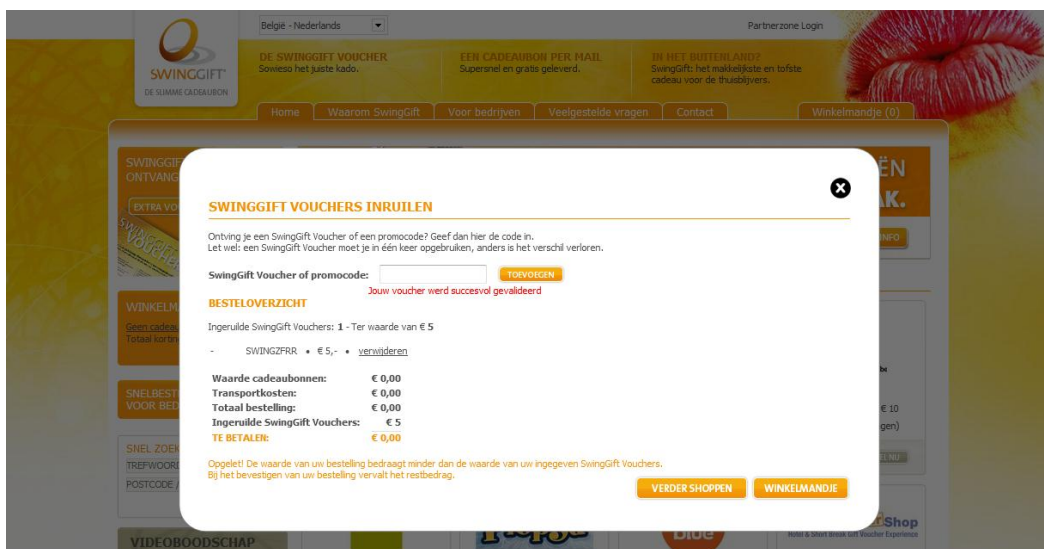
België - Nederlands

Partnerzone Login

SWINGGIFT
DE SLIMME CADEAUBON

DE SWINGGIFT VOUCHER
Sowieso het juiste kado.

EEN CADEAUBON PER MAIL
Supersnel en gratis geleverd.

IN HET BUITENLAND?
SwingGift: het makkelijkste en tofste cadeau voor de thuisblijvers.

Home | Waarom SwingGift | Voor bedrijven | Veelgestelde vragen | Contact | Winkelmandje (0)

SWINGGIFT VOUCHERS INRUILEN

Ontving je een SwingGift Voucher of een promocode? Geef dan hier de code in.
Let wel: een SwingGift Voucher moet je in één keer opgebruiken, anders is het verschil verloren.

SwingGift Voucher of promocode: TOEVOEGEN

Jouw voucher werd succesvol gevalideerd

BESTELOVERZICHT

Ingeruilde SwingGift Vouchers: 1 - Ter waarde van € 5

- SWINGZFRR • € 5,- • verwijderen

| Waarde cadeaubonnen: | € 0,00 |
|---|---|
| Transportkosten: | € 0,00 |
| Totaal bestelling: | € 0,00 |
| Ingeruilde SwingGift Vouchers: | € 5 |
| TE BETALEN: | € 0,00 |

Opgelet! De waarde van uw bestelling bedraagt minder dan de waarde van uw ingegeven SwingGift Vouchers.
Bij het bevestigen van uw bestelling vervalt het restbedrag.

VERDER SHOPPEN

WINKELMANDJE

VIDEOBOODSCHAP